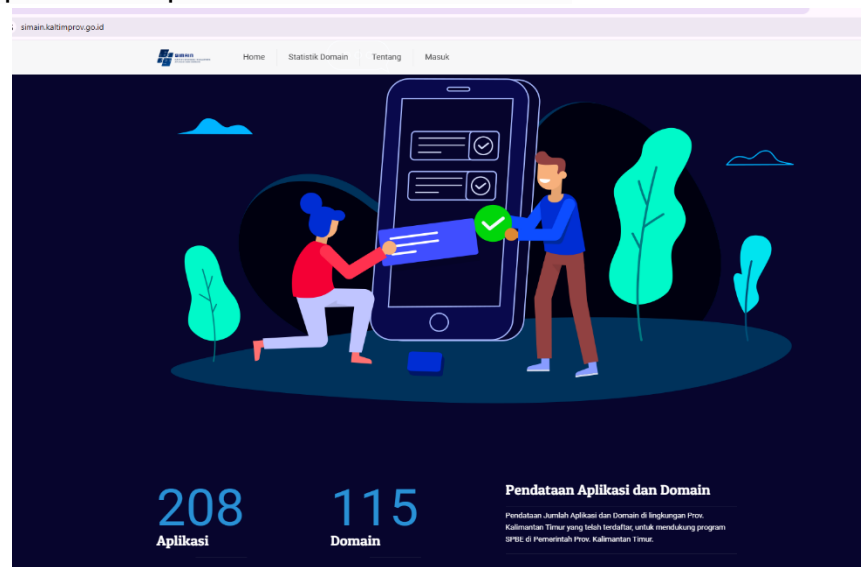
simain.kaltimprov.go.id

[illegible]

Home | Statistik Domain | Tentang | Masuk

208
Aplikasi

115
Domain

Pendataan Aplikasi dan Domain

Pendataan Jumlah Aplikasi dan Domain di lingkungan Prov. Kalimantan Timur yang telah terdaftar, untuk mendukung program SPBE di Pemerintah Prov. Kalimantan Timur.